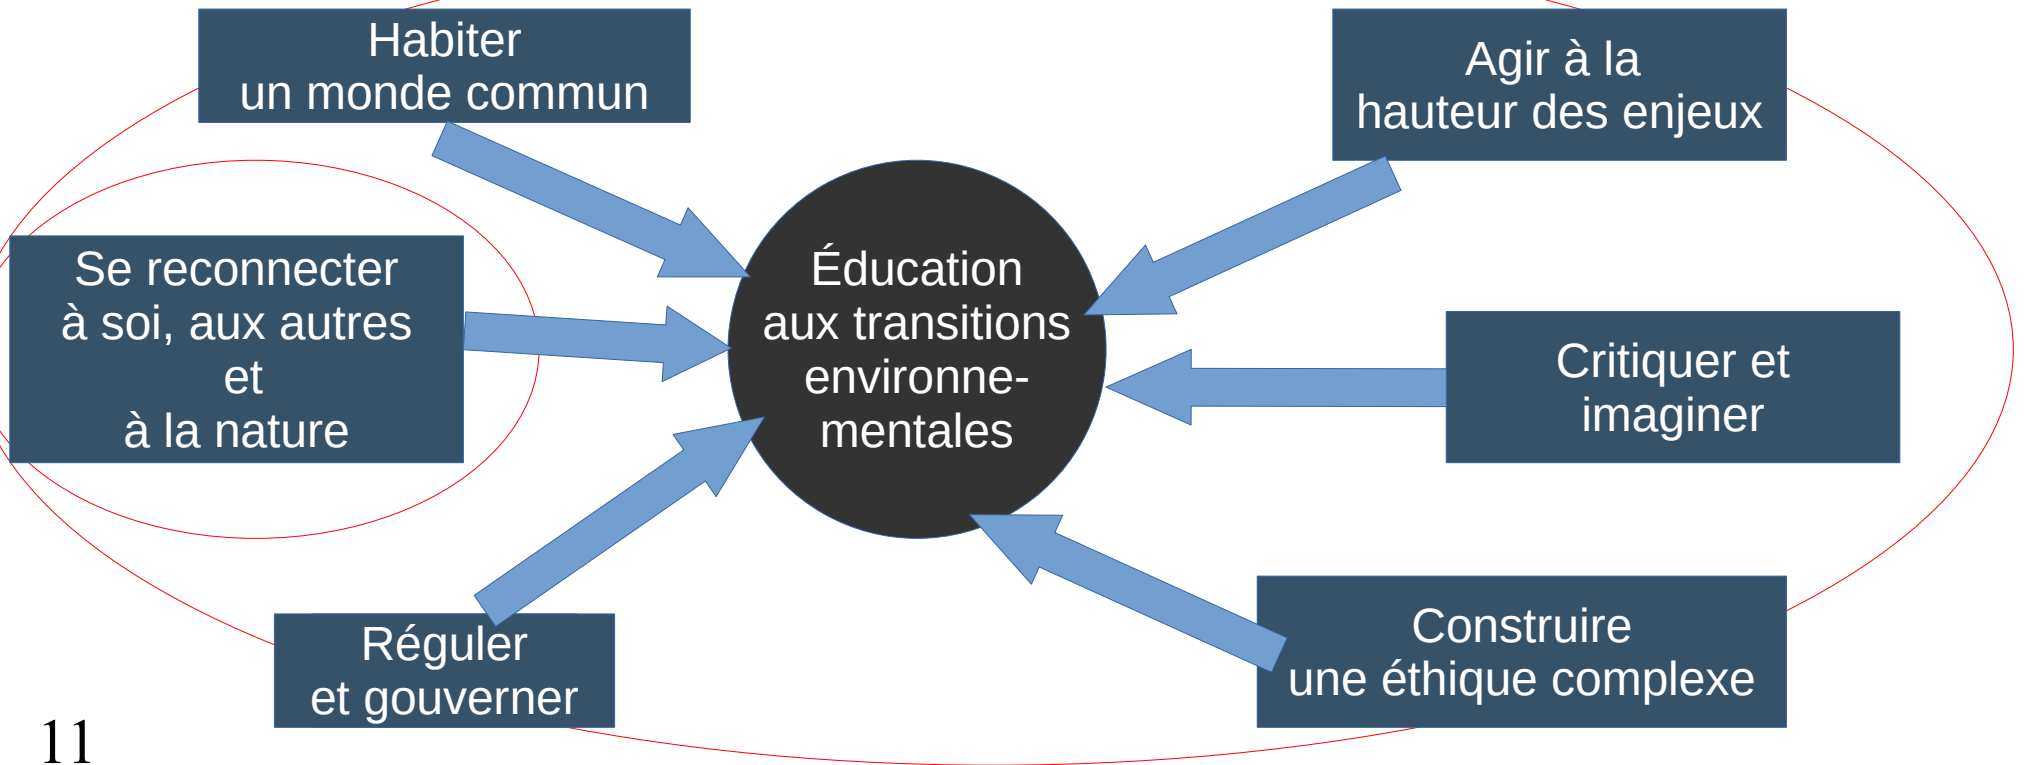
Habiter
un monde commun

Agir à la
hauteur des enjeux

Se reconnecter
à soi, aux autres
et
à la nature

Éducation
aux transitions
environne-
mentales

Critiquer et
imaginer

Réguler
et gouverner

Construire
une éthique complexe

11